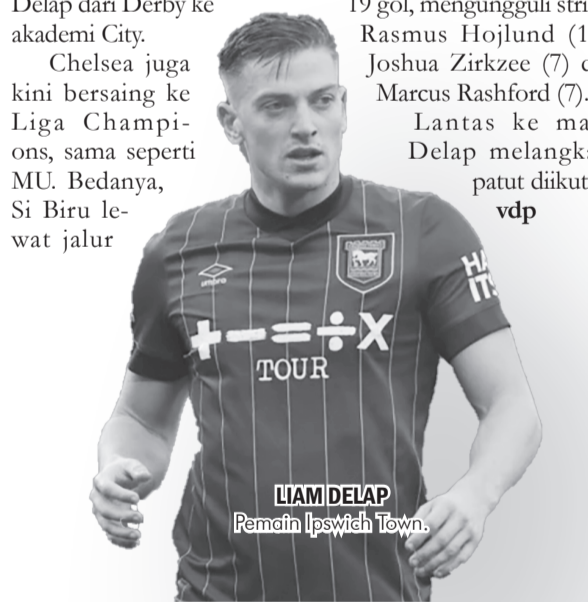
Delap dari Derby ke akademi City.

Chelsea juga kini bersaing ke Liga Champions, sama seperti MU. Bedanya, Si Biru lewat jalur

19 gol, mengungguli stri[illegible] Rasmus Hojlund (1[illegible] Joshua Zirkzee (7) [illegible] Marcus Rashford (7).

Lantas ke ma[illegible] Delap melangk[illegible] patut diikut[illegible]

vdp

umbro

+−=÷X

TOUR

HA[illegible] IT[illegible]

LIAM DELAP
Pemain Ipswich Town.